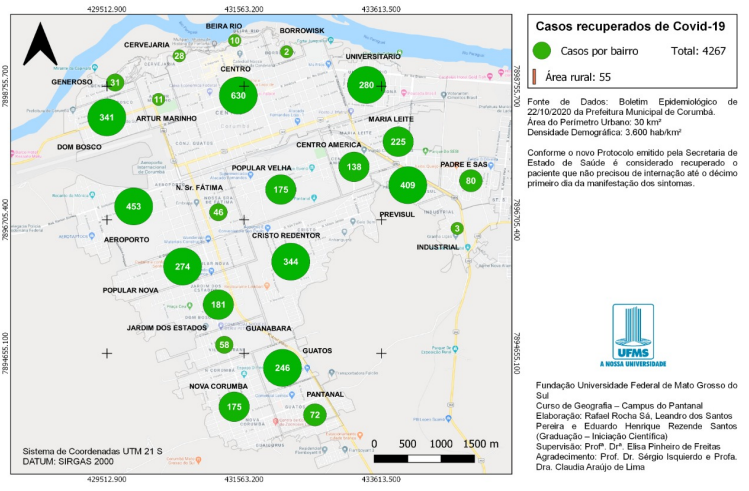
429512.900
431563.200
433613.500

7898755.700
7896705.400
7894655.100

BEIRA RIO
BORROWISK
10
2
CERVEJARIA
28
UNIVERSITARIO
GENEROSO
31
CENTRO
630
280
11
341
ARTUR MARINHO
DOM BOSCO
MARIA LEITE
225
CENTRO AMERICA
138
POPULAR VELHA
175
409
PADRE E SAS
80
N. Sr. FÁTIMA
453
46
PREVISUL
AEROPORTO
CRISTO REDENTOR
3
INDUSTRIAL
274
344
POPULAR NOVA
181
JARDIM DOS ESTADOS
GUANABARA
58
GUATOS
246
NOVA CORUMBA
PANTANAL
175
72

Sistema de Coordenadas UTM 21 S
DATUM: SIRGAS 2000

0 500 1000 1500 m

Casos recuperados de Covid-19
Casos por bairro
Total: 4267
Área rural: 55

Fonte de Dados: Boletim Epidemiológico de 22/10/2020 da Prefeitura Municipal de Corumbá.
Área do Perímetro Urbano: 30 km²
Densidade Demográfica: 3.600 hab/km²

Conforme o novo Protocolo emitido pela Secretaria de Estado de Saúde é considerado recuperado o paciente que não precisou de internação até o décimo primeiro dia da manifestação dos sintomas.

UFMS
A NOSSA UNIVERSIDADE

Fundação Universidade Federal de Mato Grosso do Sul
Curso de Geografia – Campus do Pantanal
Elaboração: Rafael Rocha Sá, Leandro dos Santos Pereira e Eduardo Henrique Rezende Santos (Graduação – Iniciação Científica)
Supervisão: Profª. Drª. Elisa Pinheiro de Freitas
Agradecimento: Prof. Dr. Sérgio Isquierdo e Profa. Dra. Claudia Araújo de Lima